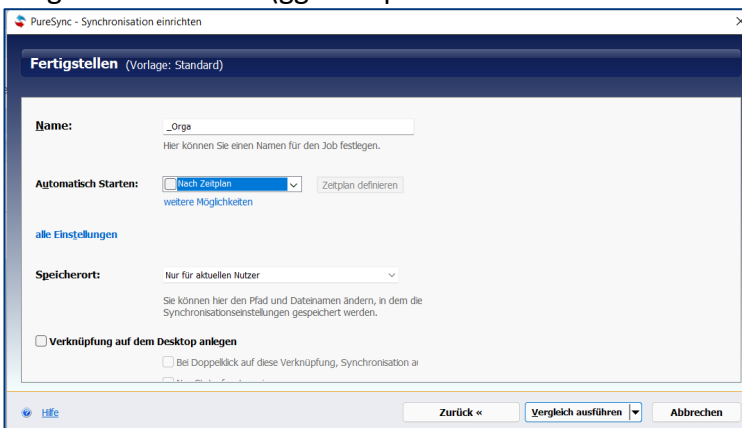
PureSync - Synchronisation einrichten

Fertigstellen (Vorlage: Standard)

Name: _Orga

Hier können Sie einen Namen für den Job festlegen.

Automatisch Starten: Nach Zeitplan Zeitplan definieren

weitere Möglichkeiten

alle Einstellungen

Speicherort: Nur für aktuellen Nutzer

Sie können hier den Pfad und Dateinamen ändern, in dem die Synchronisationseinstellungen gespeichert werden.

Verknüpfung auf dem Desktop anlegen

Bei Doppelklick auf diese Verknüpfung, Synchronisation a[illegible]

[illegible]

Hilfe

Zurück «

Vergleich ausführen

Abbrechen